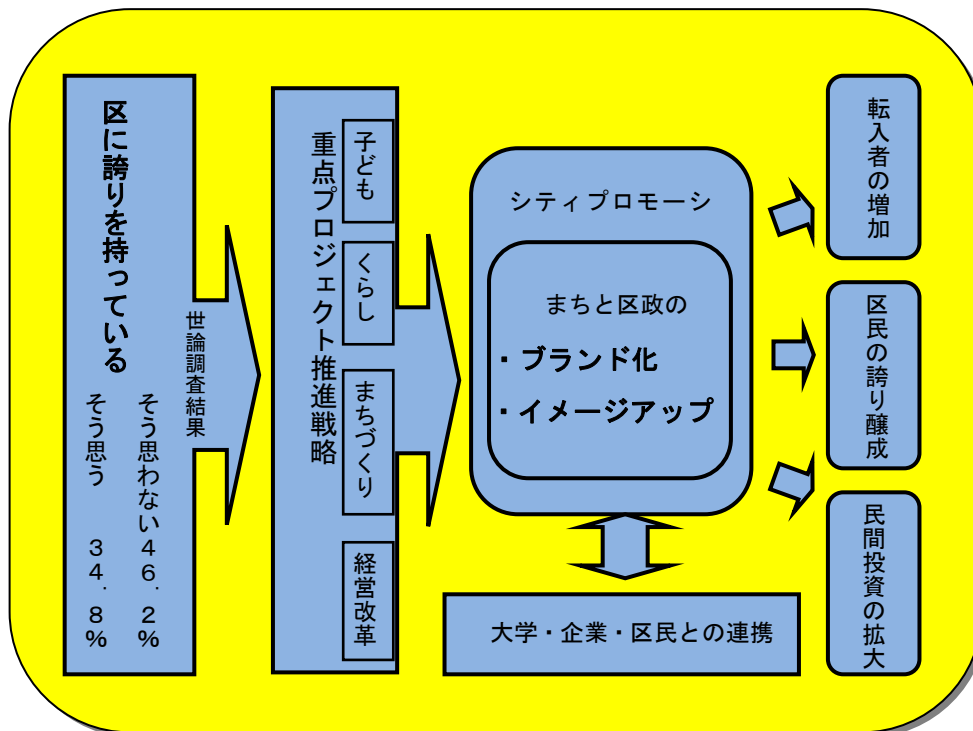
区に誇りを持っている

そう思わない46.2%

そう思う34.8%

世論調査結果

重点プロジェクト推進戦略

子ども

くらし

まちづくり

経営改革

シティプロモーシ

まちと区政の

・ブランド化

・イメージアップ

大学・企業・区民との連携

転入者の増加

区民の誇り醸成

民間投資の拡大